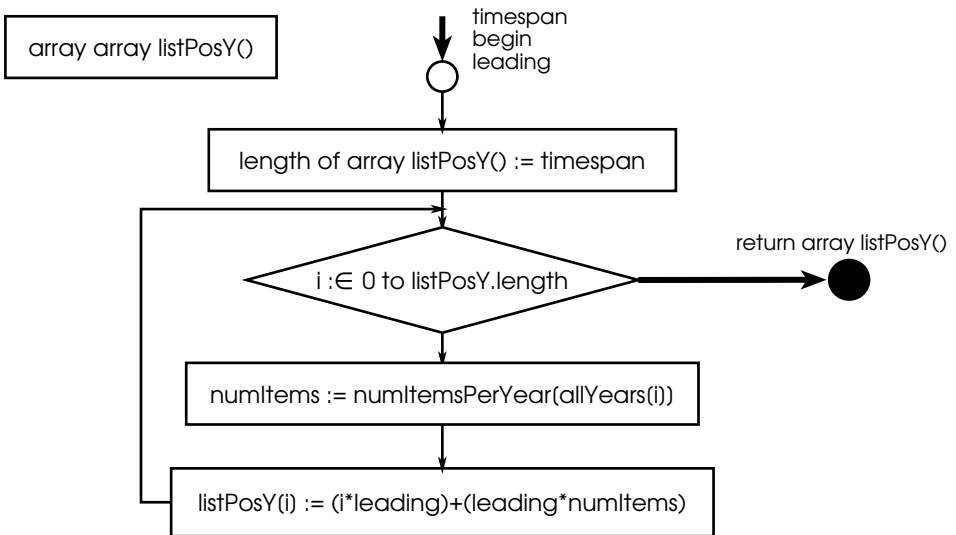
array array listPosY()

timespan
begin
leading

length of array listPosY() := timespan

i :$\in$ 0 to listPosY.length

return array listPosY()

numItems := numItemsPerYear(allYears(i))

listPosY(i) := (i*leading)+(leading*numItems)